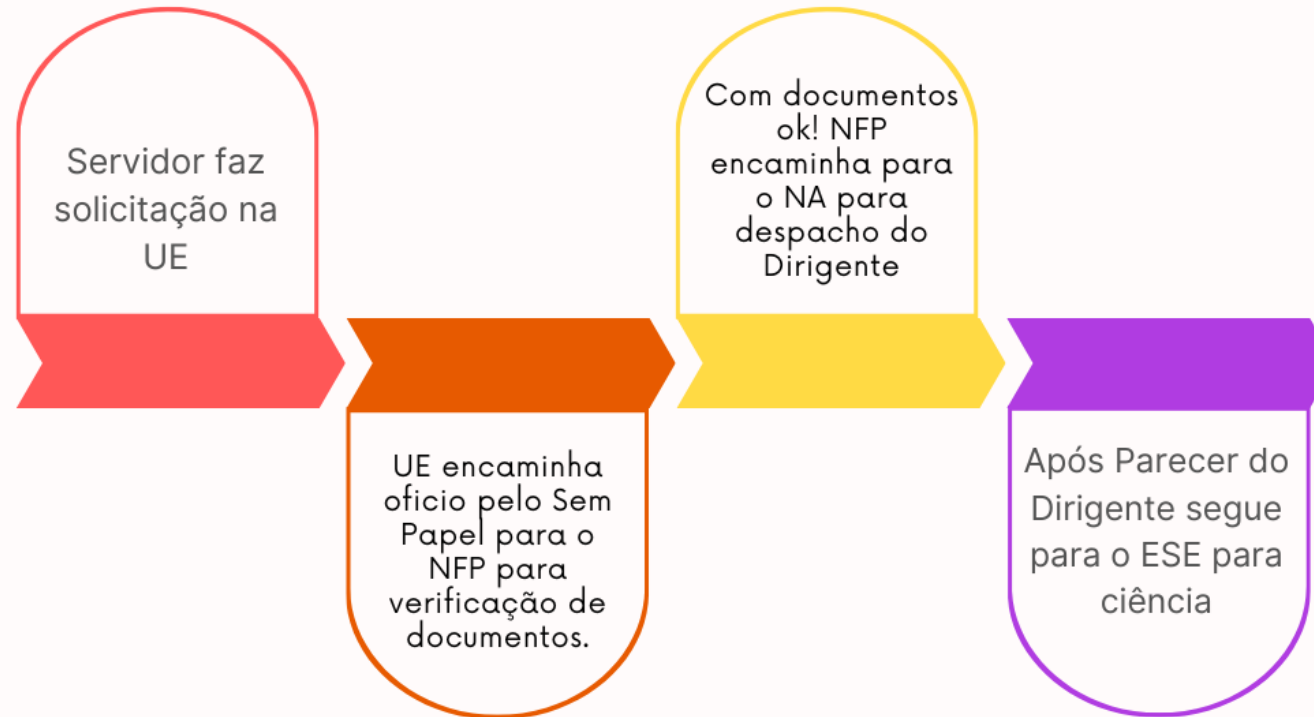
Servidor faz solicitação na UE

UE encaminha oficio pelo Sem Papel para o NFP para verificação de documentos.

Com documentos ok! NFP encaminha para o NA para despacho do Dirigente

Após Parecer do Dirigente segue para o ESE para ciência